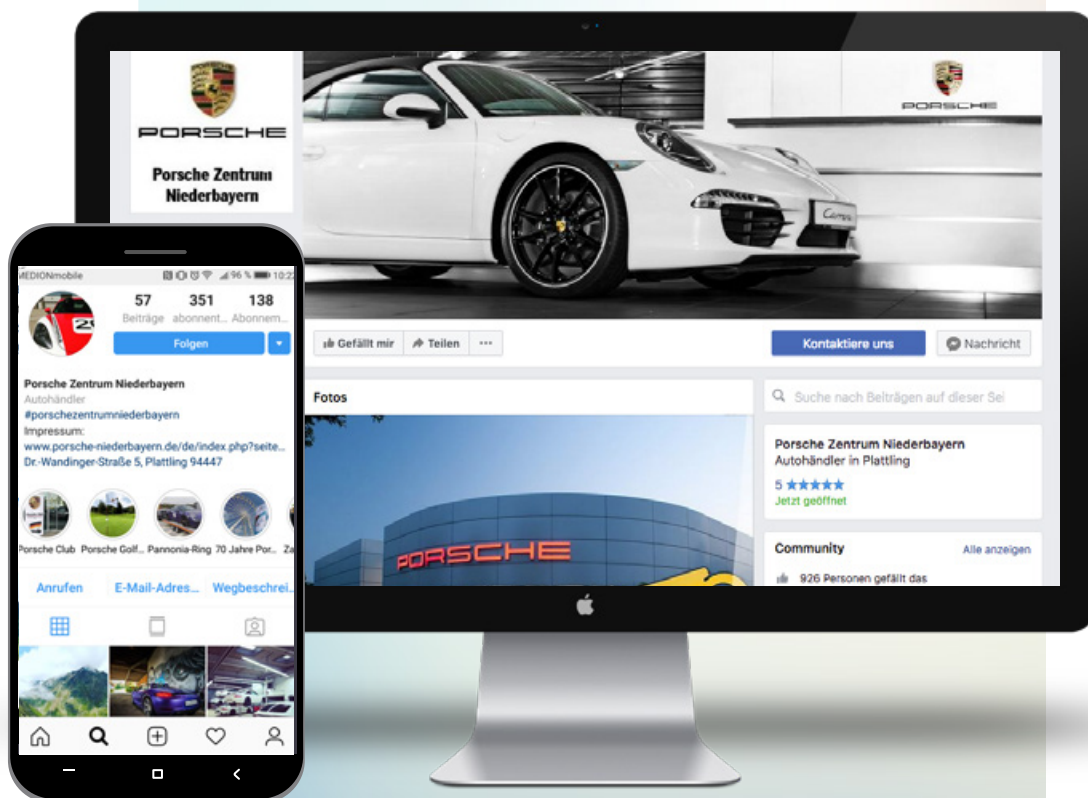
PORSCHE

Porsche Zentrum Niederbayern

PORSCHE

Gefällt mir
Teilen
...
Kontaktiere uns
Nachricht

Fotos

PORSCHE

Suche nach Beiträgen auf dieser Sei

Porsche Zentrum Niederbayern
Autohändler in Plattling
5 ★★★★★
Jetzt geöffnet

Community
Alle anzeigen
926 Personen gefällt das

MEDIONmobile
96 %
10:22

57
Beiträge
351
abonnent...
138
Abonnem...

Folgen

Porsche Zentrum Niederbayern
Autohändler
#porschezentrumniederbayern
Impressum:
www.porsche-niederbayern.de/de/index.php?seite...
Dr.-Wandinger-Straße 5, Plattling 94447

Porsche Club
Porsche Golf...
Pannonia-Ring
70 Jahre Por...
Za

Anrufen
E-Mail-Adres...
Wegbeschrei...